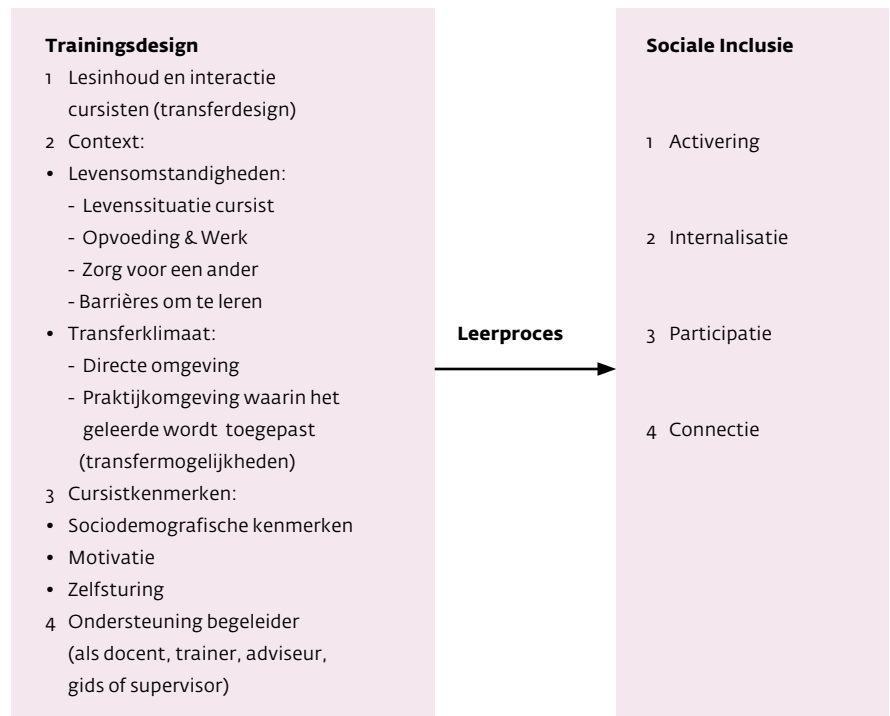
**Trainingsdesign**

1 Lesinhoud en interactie cursisten (transferdesign)
2 Context:
• Levensomstandigheden:
- Levenssituatie cursist
- Opvoeding & Werk
- Zorg voor een ander
- Barrières om te leren
• Transferklimaat:
- Directe omgeving
- Praktijkomgeving waarin het geleerde wordt toegepast (transfermogelijkheden)
3 Cursistkenmerken:
• Sociodemografische kenmerken
• Motivatie
• Zelfsturing
4 Ondersteuning begeleider (als docent, trainer, adviseur, gids of supervisor)

**Leerproces**

**Sociale Inclusie**

1 Activering

2 Internalisatie

3 Participatie

4 Connectie